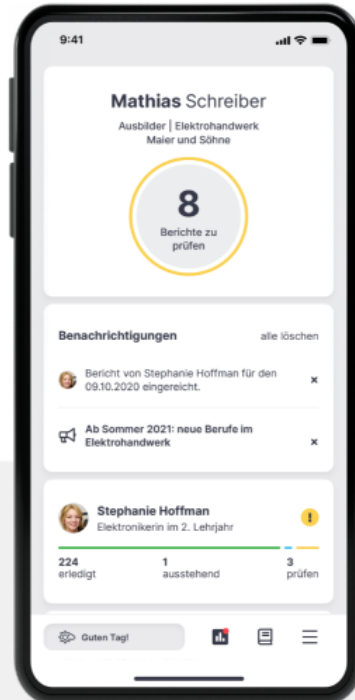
9:41

Mathias Schreiber

Ausbilder | Elektrohandwerk
Maier und Söhne

8
Berichte zu prüfen

Benachrichtigungen alle löschen

Bericht von Stephanie Hoffman für den 09.10.2020 eingereicht. ×

Ab Sommer 2021: neue Berufe im Elektrohandwerk ×

Stephanie Hoffman
Elektronikerin im 2. Lehrjahr
!

224 erledigt
1 ausstehend
3 prüfen

Guten Tag!